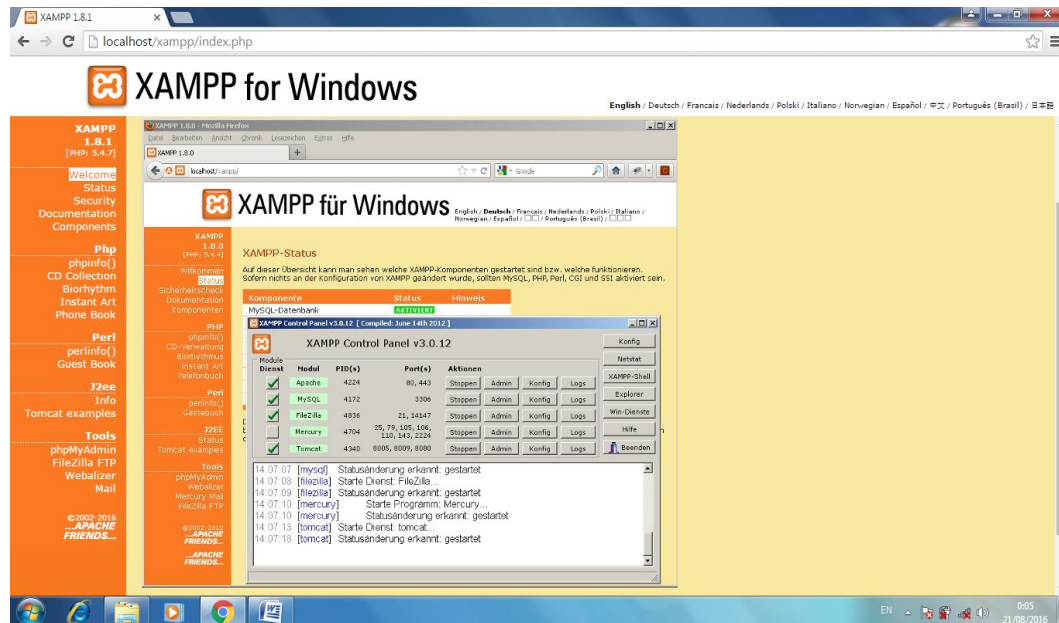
XAMPP 1.8.1
localhost/xampp/index.php

XAMPP for Windows

English / Deutsch / Francais / Nederlands / Polski / Italiano / Norwegian / Español / 中文 / Português (Brasil) / 日本語

XAMPP
1.8.1
[PHP: 5.4.7]

Welcome
Status
Security
Documentation
Components

Php
phpinfo()
CD Collection
Biorhythm
Instant Art
Phone Book

Perl
perlinfo()
Guest Book

J2ee
Info
Tomcat examples

Tools
phpMyAdmin
FileZilla FTP
Webalizer
Mail

©2002-2016
...APACHE
FRIENDS...

XAMPP 1.8.0 - Mozilla Firefox
Datei Bearbeiten Ansicht Chronik Lesezeichen Extras Hilfe
XAMPP 1.8.0
localhost/xampp/
Google

XAMPP für Windows
English / Deutsch / Francais / Nederlands / Polski / Italiano / Norwegian / Español / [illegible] / Português (Brasil) / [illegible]

XAMPP
1.8.0
[PHP: 5.4.4]

Willkommen
Status
Sicherheitscheck
Dokumentation
Komponenten

PHP
phpinfo()
CD-Verwaltung
Biorhythmus
Instant Art
Telefonbuch

Perl
perlinfo()
Gästebuch

J2EE
Status
Tomcat examples

Tools
phpMyAdmin
Webalizer
Mercury Mail
FileZilla FTP

©2002-2012
...APACHE
FRIENDS...

XAMPP-Status
Auf dieser Übersicht kann man sehen welche XAMPP-Komponenten gestartet sind bzw. welche funktionieren. Sofern nichts an der Konfiguration von XAMPP geändert wurde, sollten MySQL, PHP, Perl, CGI und SSI aktiviert sein.

| Komponente | Status | Hinweis |
|---|---|---|
| MySQL-Datenbank | AKTIVIERT | |

XAMPP Control Panel v3.0.12 [ Compiled: June 14th 2012 ]

XAMPP Control Panel v3.0.12

Module
| Dienst | Modul | PID(s) | Port(s) | Aktionen | | | |
|---|---|---|---|---|---|---|---|
| ✓ | Apache | 4224 | 80, 443 | Stoppen | Admin | Konfig | Logs |
| ✓ | MySQL | 4172 | 3306 | Stoppen | Admin | Konfig | Logs |
| ✓ | FileZilla | 4836 | 21, 14147 | Stoppen | Admin | Konfig | Logs |
| | Mercury | 4704 | 25, 79, 105, 106, 110, 143, 2224 | Stoppen | Admin | Konfig | Logs |
| ✓ | Tomcat | 4340 | 8005, 8009, 8080 | Stoppen | Admin | Konfig | Logs |

Konfig
Netstat
XAMPP-Shell
Explorer
Win-Dienste
Hilfe
Beenden

14:07:07 [mysql] Statusänderung erkannt: gestartet
14:07:08 [filezilla] Starte Dienst: FileZilla...
14:07:09 [filezilla] Statusänderung erkannt: gestartet
14:07:10 [mercury] Starte Programm: Mercury...
14:07:10 [mercury] Statusänderung erkannt: gestartet
14:07:13 [tomcat] Starte Dienst: tomcat...
14:07:18 [tomcat] Statusänderung erkannt: gestartet

EN
0:05
21/08/2016